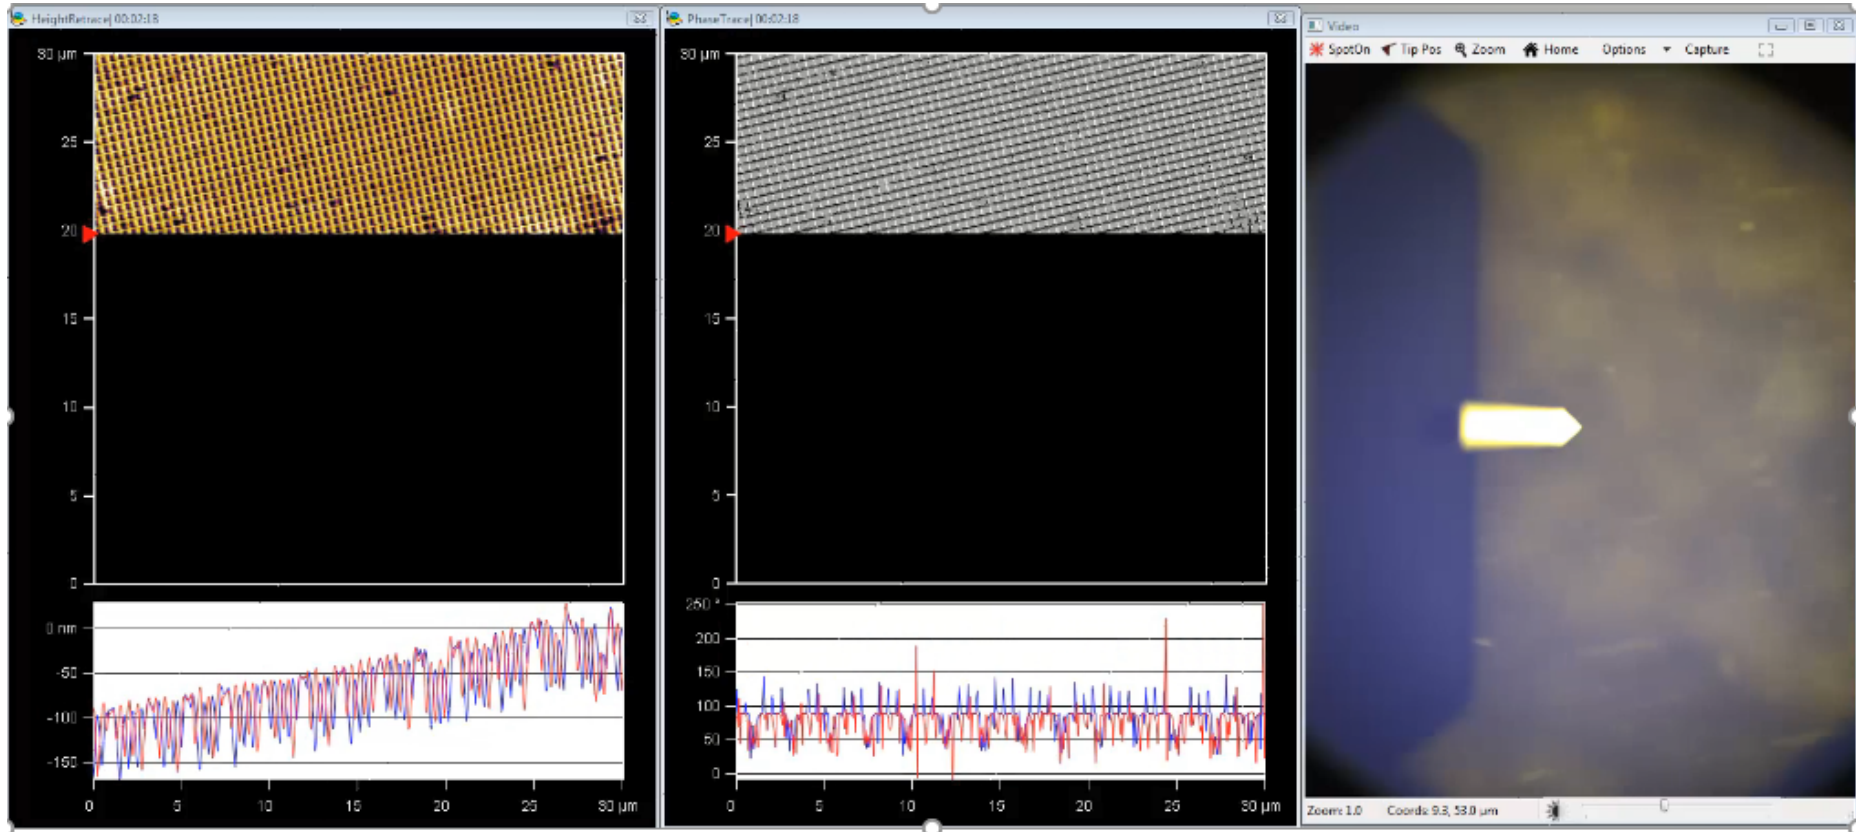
HeightRetrace| 00:02:18

30 µm
25
20
15
10
5
0

0 nm
-50
-100
-150

0 5 10 15 20 25 30 µm

PhaseTrace| 00:02:18

30 µm
25
20
15
10
5
0

250 °
200
150
100
50
0

0 5 10 15 20 25 30 µm

Video

SpotOn Tip Pos Zoom Home Options Capture

Zoom: 1.0 Coords: 9.3, 53.0 µm